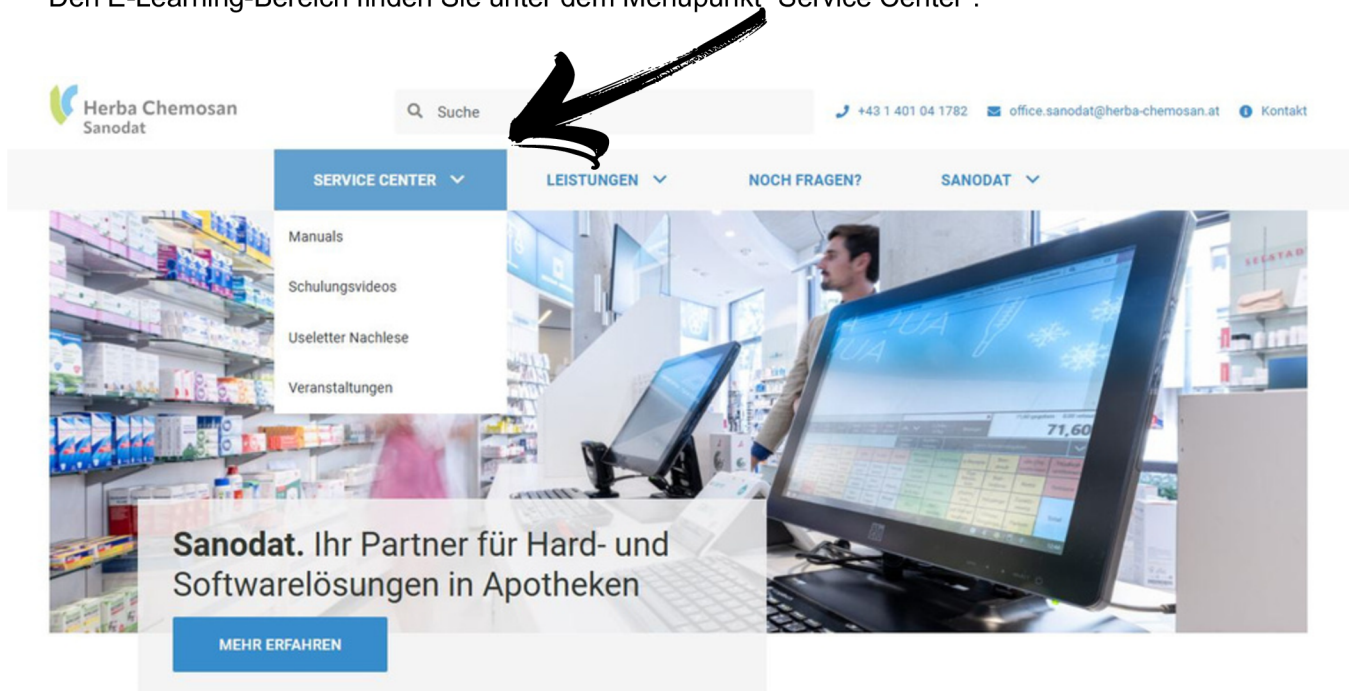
Den E-Learning-Bereich finden Sie unter dem Menüpunkt "Service Center".

Herba Chemosan Sanodat

Suche

+43 1 401 04 1782 office.sanodat@herba-chemosan.at Kontakt

SERVICE CENTER LEISTUNGEN NOCH FRAGEN? SANODAT

Manuals

Schulungsvideos

Useletter Nachlese

Veranstaltungen

71,60

Sanodat. Ihr Partner für Hard- und Softwarelösungen in Apotheken

MEHR ERFAHREN